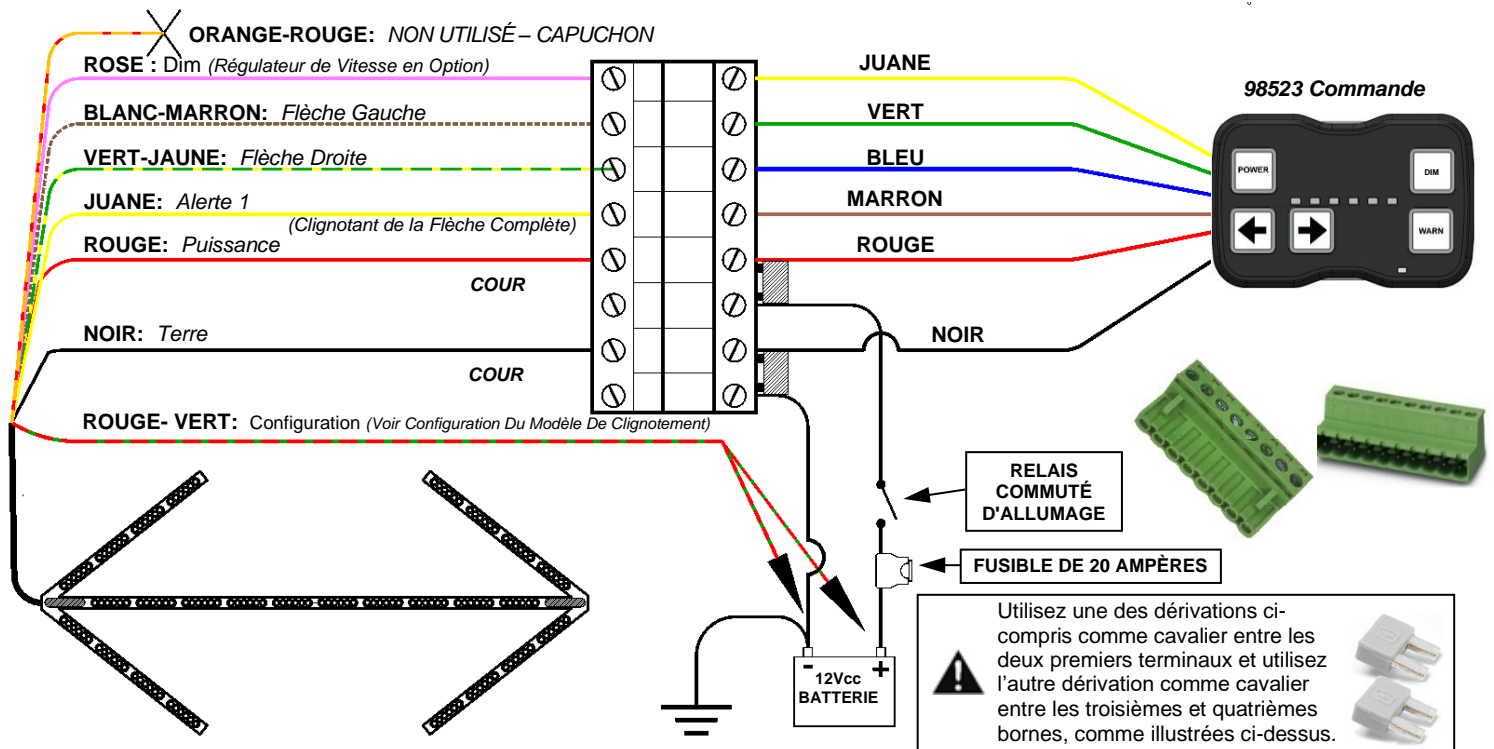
ORANGE-ROUGE: NON UTILISÉ – CAPUCHON

ROSE : Dim (Régulateur de Vitesse en Option)

BLANC-MARRON: Flèche Gauche

VERT-JAUNE: Flèche Droite

JUANE: Alerte 1

(Clignotant de la Flèche Complète)

ROUGE: Puissance

COUR

NOIR: Terre

COUR

ROUGE- VERT: Configuration (Voir Configuration Du Modèle De Clignotement)

JUANE

VERT

BLEU

MARRON

ROUGE

NOIR

98523 Commande

POWER

DIM

WARN

RELAIS COMMUTÉ D'ALLUMAGE

FUSIBLE DE 20 AMPÈRES

- 12Vcc + BATTERIE

Utilisez une des dérivations ci-compris comme cavalier entre les deux premiers terminaux et utilisez l'autre dérivation comme cavalier entre les troisièmes et quatrièmes bornes, comme illustrées ci-dessus.